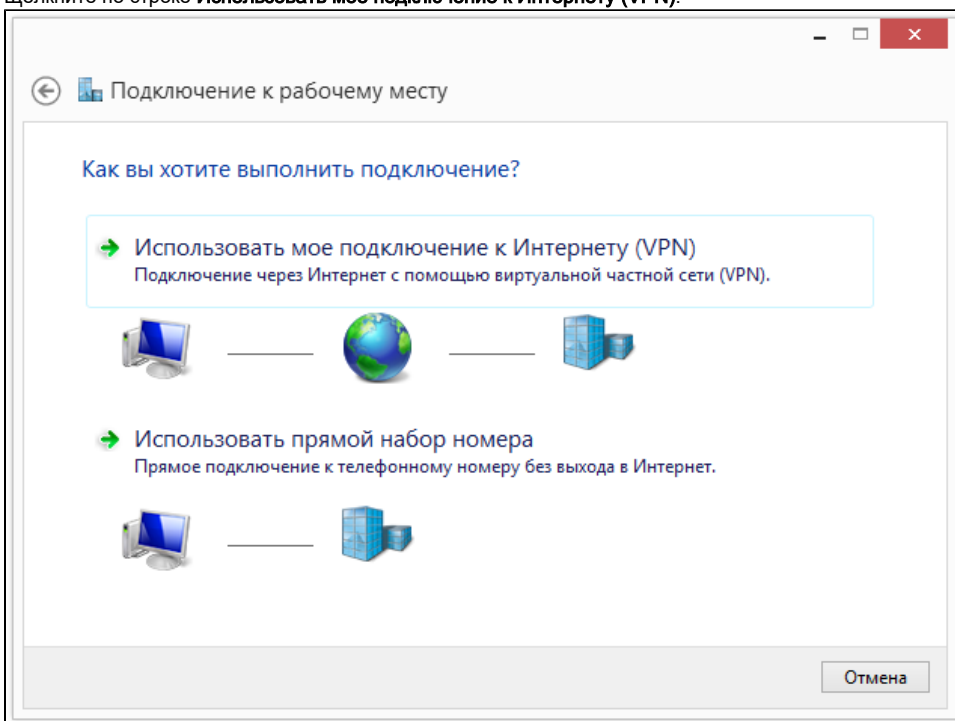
Щелкните по строке **Использовать мое подключение к Интернету (VPN)**.

Подключение к рабочему месту

Как вы хотите выполнить подключение?

Использовать мое подключение к Интернету (VPN)
Подключение через Интернет с помощью виртуальной частной сети (VPN).

Использовать прямой набор номера
Прямое подключение к телефонному номеру без выхода в Интернет.

Отмена